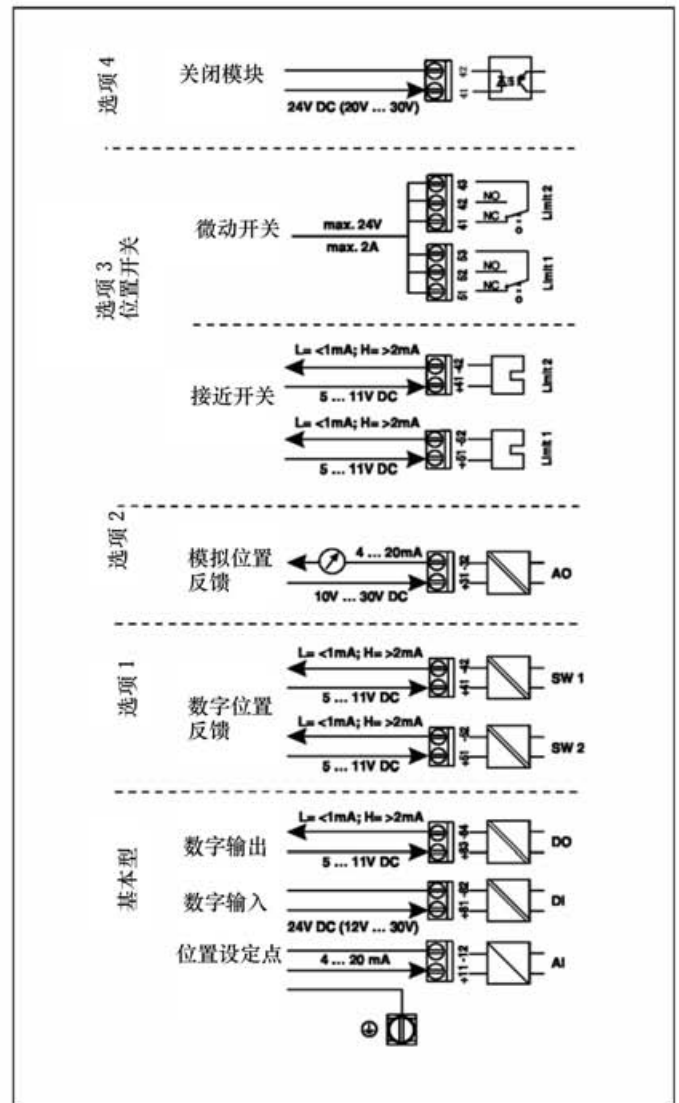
选项 4
关闭模块
24V DC (20V ... 30V)
41 42

选项 3 位置开关
微动开关
max. 24V
max. 2A
41 42 43
NO
NC
Limit 2
51 52 53
NO
NC
Limit 1

L= <1mA; H= >2mA
接近开关
5 ... 11V DC
+41 -42
Limit 2
L= <1mA; H= >2mA
5 ... 11V DC
+51 -52
Limit 1

选项 2
模拟位置反馈
4 ... 20mA
10V ... 30V DC
+31 -32
AO

选项 1
L= <1mA; H= >2mA
数字位置反馈
5 ... 11V DC
+41 -42
SW 1
L= <1mA; H= >2mA
5 ... 11V DC
+51 -52
SW 2

基本型
L= <1mA; H= >2mA
数字输出
5 ... 11V DC
+83 -84
DO
数字输入
24V DC (12V ... 30V)
+81 -82
DI
位置设定点
4 ... 20 mA
+11 -12
AI